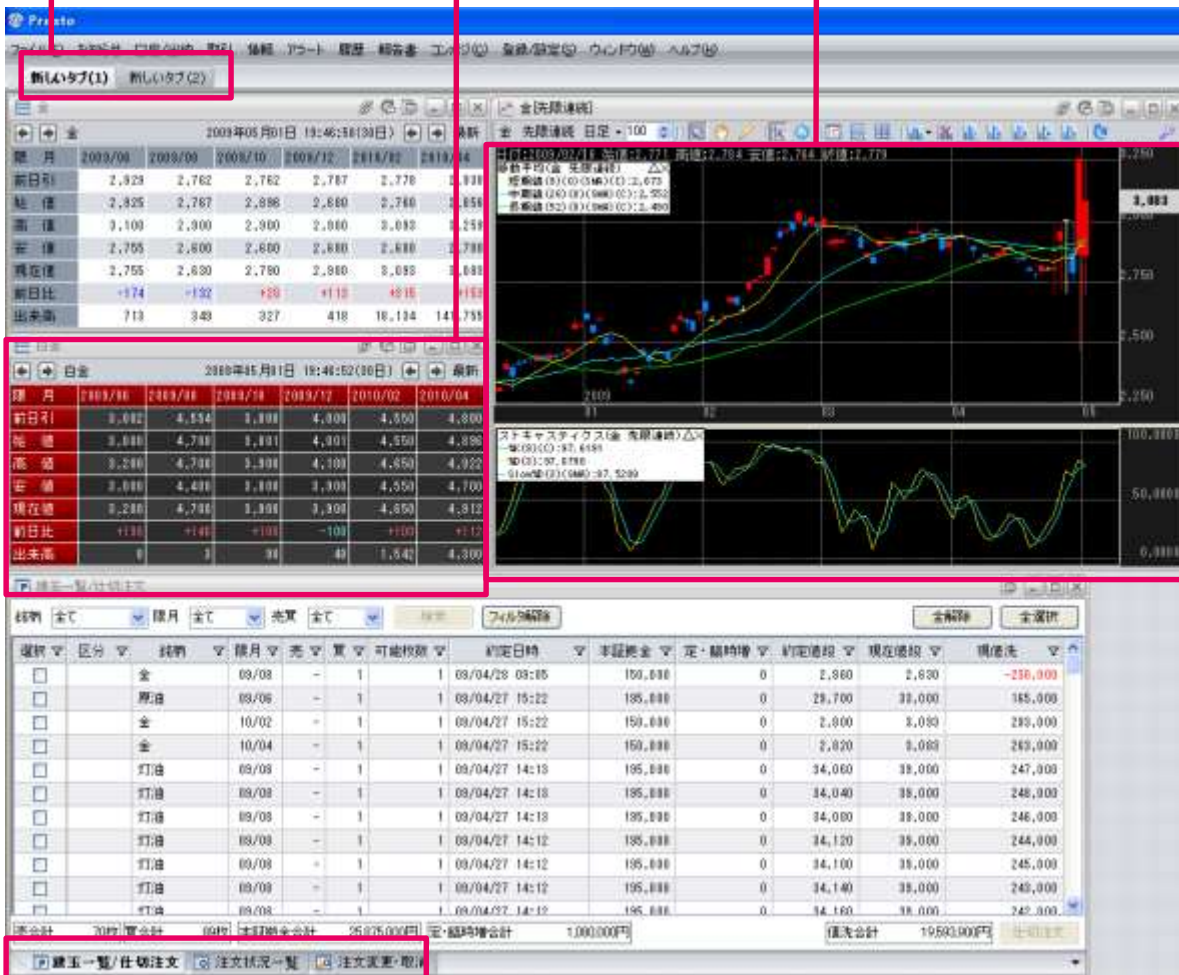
Presto

ファイル(F) 気配値 口座(WIN) 取引 情報 アラート 履歴 報告書 ニュース(N) 登録/設定(S) ウィンドウ(W) ヘルプ(H)

新しいタブ(1) 新しいタブ(2)

金 2009年05月01日 19:46:50(30日) 最新

| 限月 | 2009/06 | 2009/08 | 2009/10 | 2009/12 | 2010/02 | 2010/04 |
|---|---|---|---|---|---|---|
| 前日引 | 2,929 | 2,762 | 2,762 | 2,767 | 2,778 | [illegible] |
| 始値 | 2,925 | 2,767 | 2,896 | 2,880 | 2,780 | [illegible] |
| 高値 | 3,100 | 2,900 | 2,900 | 2,980 | 3,093 | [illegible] |
| 安値 | 2,755 | 2,600 | 2,600 | 2,680 | 2,680 | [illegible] |
| 現在値 | 2,755 | 2,630 | 2,780 | 2,880 | 3,093 | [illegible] |
| 前日比 | -174 | -132 | +20 | +113 | +315 | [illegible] |
| 出来高 | 713 | 348 | 327 | 418 | 18,134 | 141,755 |

白金 2009年05月01日 19:46:52(30日) 最新

| 限月 | 2009/06 | 2009/08 | 2009/10 | 2009/12 | 2010/02 | 2010/04 |
|---|---|---|---|---|---|---|
| 前日引 | 3,082 | 4,554 | 3,800 | 4,000 | 4,550 | 4,800 |
| 始値 | 3,000 | 4,700 | 3,801 | 4,001 | 4,550 | 4,896 |
| 高値 | 3,200 | 4,700 | 3,900 | 4,100 | 4,650 | 4,922 |
| 安値 | 3,000 | 4,400 | 3,800 | 3,900 | 4,550 | 4,700 |
| 現在値 | 3,200 | 4,700 | 3,900 | 3,900 | 4,650 | 4,912 |
| 前日比 | +135 | +146 | +100 | -100 | +100 | +112 |
| 出来高 | 0 | 3 | 90 | 40 | 1,542 | 4,300 |

金[先限連続]
金 先限連続 日足 100
日付:2009/02/18 始値:2,771 高値:2,784 安値:2,764 終値:2,779
移動平均(金 先限連続)
短期線(9)(0)(SMA)(C):2,673
中期線(26)(0)(SMA)(C):2,552
長期線(52)(0)(SMA)(C):2,490
3,250 3,003 2,750 2,500 2,250
2009 01 02 03 04 05
ストキャスティクス(金 先限連続)
%K(9)(C):97.6190
%D(3)(C):97.6190
Slow%D(3)(SMA):97.5269
100,0000 50,0000 0,0000

建玉一覧/仕切注文
銘柄 全て 限月 全て 売買 全て 検索 フィルタ解除 全解除 全選択

| 選択 | 区分 | 銘柄 | 限月 | 売 | 買 | 可能枚数 | 約定日時 | 本証拠金 | 定・臨時増 | 約定値段 | 現在値段 | 値洗 |
|---|---|---|---|---|---|---|---|---|---|---|---|---|
| □ | | 金 | 09/08 | - | 1 | 1 | 09/04/28 09:05 | 150,000 | 0 | 2,860 | 2,630 | -230,000 |
| □ | | 原油 | 09/06 | - | 1 | 1 | 09/04/27 15:22 | 150,000 | 0 | 29,700 | 33,000 | 165,000 |
| □ | | 金 | 10/02 | - | 1 | 1 | 09/04/27 15:22 | 150,000 | 0 | 2,800 | 3,093 | 293,000 |
| □ | | 金 | 10/04 | - | 1 | 1 | 09/04/27 15:22 | 150,000 | 0 | 2,820 | 3,083 | 263,000 |
| □ | | 灯油 | 09/08 | - | 1 | 1 | 09/04/27 14:13 | 195,000 | 0 | 34,060 | 39,000 | 247,000 |
| □ | | 灯油 | 09/08 | - | 1 | 1 | 09/04/27 14:13 | 195,000 | 0 | 34,040 | 39,000 | 248,000 |
| □ | | 灯油 | 09/08 | - | 1 | 1 | 09/04/27 14:13 | 195,000 | 0 | 34,080 | 39,000 | 246,000 |
| □ | | 灯油 | 09/08 | - | 1 | 1 | 09/04/27 14:12 | 195,000 | 0 | 34,120 | 39,000 | 244,000 |
| □ | | 灯油 | 09/08 | - | 1 | 1 | 09/04/27 14:12 | 195,000 | 0 | 34,100 | 39,000 | 245,000 |
| □ | | 灯油 | 09/08 | - | 1 | 1 | 09/04/27 14:12 | 195,000 | 0 | 34,140 | 39,000 | 243,000 |
| □ | | 灯油 | 09/08 | - | 1 | 1 | 09/04/27 14:12 | 195,000 | 0 | 34,160 | 39,000 | 242,000 |

売合計 70枚 買合計 69枚 本証拠金合計 25,875,000円 定・臨時増合計 1,000,000円 値洗合計 19,593,900円 仕切注文

建玉一覧/仕切注文 注文状況一覧 注文変更・取消